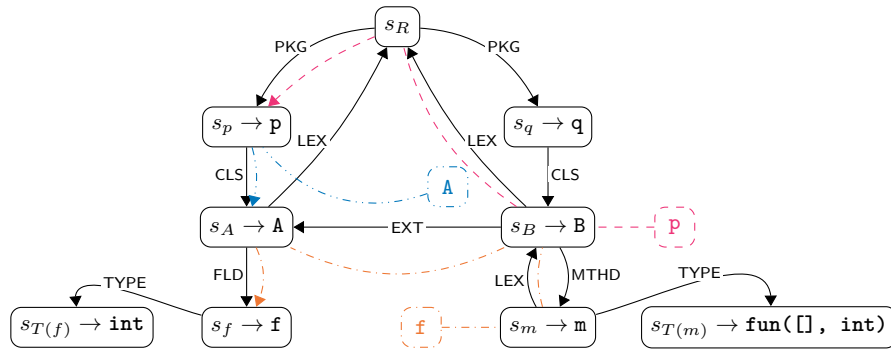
$s_R$

PKG

PKG

$s_p \to \mathtt{p}$

LEX

LEX

$s_q \to \mathtt{q}$

CLS

A

CLS

$s_A \to \mathtt{A}$

EXT

$s_B \to \mathtt{B}$

p

FLD

LEX

MTHD

TYPE

TYPE

$s_{T(f)} \to \mathtt{int}$

$s_f \to \mathtt{f}$

f

$s_m \to \mathtt{m}$

$s_{T(m)} \to \mathtt{fun([],\ int)}$